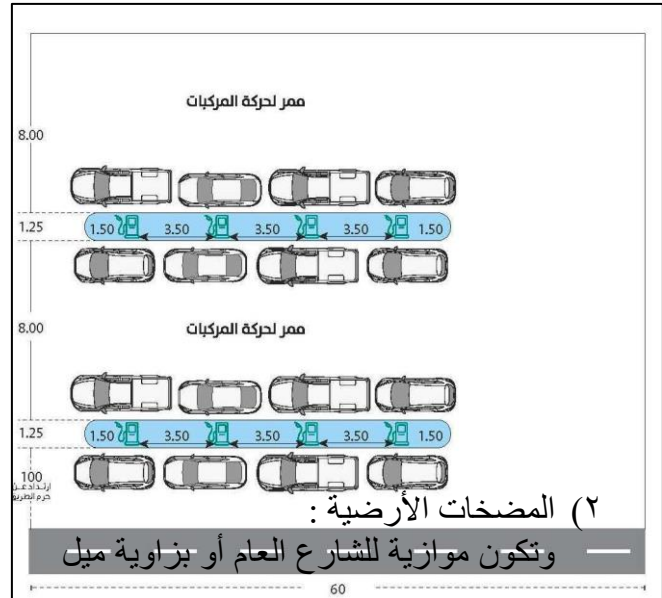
ممر لحركة المركبات

8.00

1.25

1.50 3.50 3.50 3.50 1.50

8.00

ممر لحركة المركبات

1.25

1.50 3.50 3.50 3.50 1.50

100
ارتداد عن
حرم الطريق

٢) المضخات الأرضية :

— وتكون موازية للشارع العام أو بزاوية ميل

60